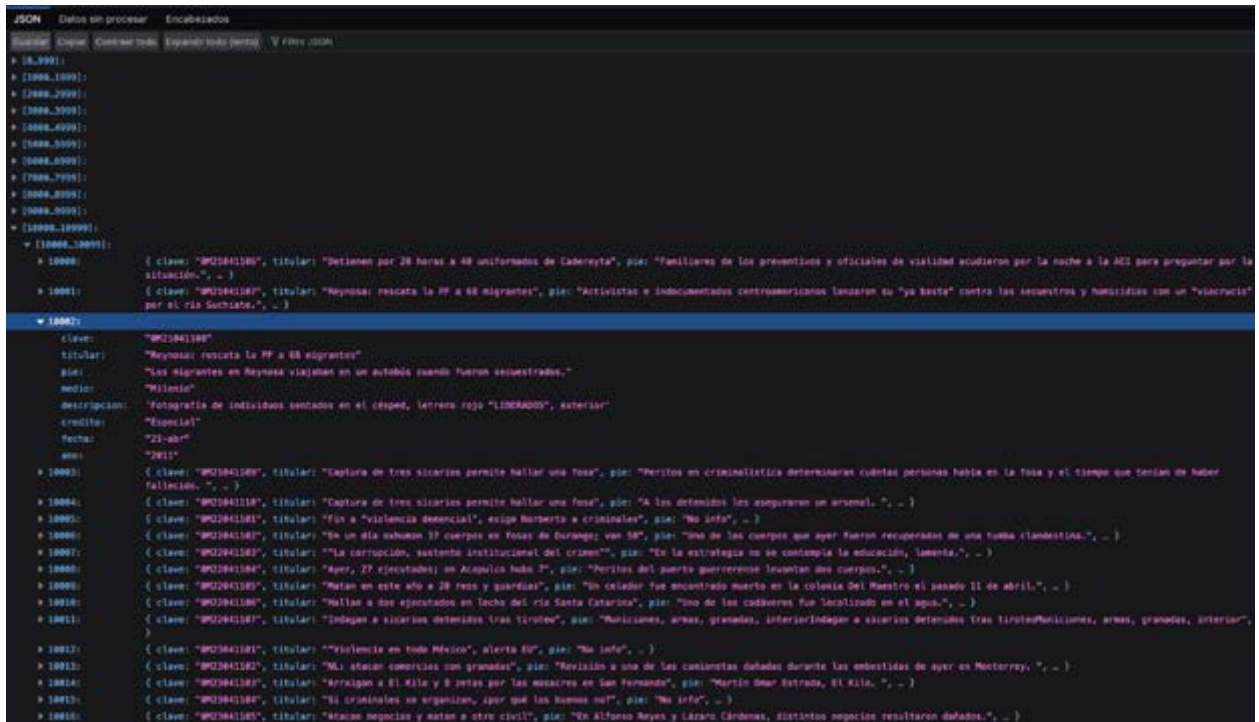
JSON Datos sin procesar Encabezados

Guardar Copiar Contraer todo Expandir todo (lento) Filtrar JSON

▸ [0..999]:
▸ [1000..1999]:
▸ [2000..2999]:
▸ [3000..3999]:
▸ [4000..4999]:
▸ [5000..5999]:
▸ [6000..6999]:
▸ [7000..7999]:
▸ [8000..8999]:
▸ [9000..9999]:
▾ [10000..10999]:
▾ [10000..10099]:
▸ 10000: { clave: "BM21041106", titular: "Detienen por 20 horas a 40 uniformados de Cadereyta", pie: "Familiares de los preventivos y oficiales de vialidad acudieron por la noche a la AEI para preguntar por la situación.", … }
▸ 10001: { clave: "BM21041107", titular: "Reynosa: rescata la PF a 68 migrantes", pie: "Activistas e indocumentados centroamericanos lanzaron su "ya basta" contra los secuestros y homicidios con un "viacrucis" por el río Suchiate.", … }
▾ 10002:
clave: "BM21041108"
titular: "Reynosa: rescata la PF a 68 migrantes"
pie: "Los migrantes en Reynosa viajaban en un autobús cuando fueron secuestrados."
medio: "Milenio"
descripcion: "Fotografía de individuos sentados en el césped, letrero rojo "LIBERADOS", exterior"
credito: "Especial"
fecha: "21-abr"
ano: "2011"
▸ 10003: { clave: "BM21041109", titular: "Captura de tres sicarios permite hallar una fosa", pie: "Peritos en criminalística determinarán cuántas personas había en la fosa y el tiempo que tenían de haber fallecido. ", … }
▸ 10004: { clave: "BM21041110", titular: "Captura de tres sicarios permite hallar una fosa", pie: "A los detenidos les aseguraron un arsenal. ", … }
▸ 10005: { clave: "BM22041101", titular: "Fin a "violencia demencial", exige Norberto a criminales", pie: "No info", … }
▸ 10006: { clave: "BM22041102", titular: "En un día exhuman 37 cuerpos en fosas de Durango; van 58", pie: "Uno de los cuerpos que ayer fueron recuperados de una tumba clandestina.", … }
▸ 10007: { clave: "BM22041103", titular: ""La corrupción, sustento institucional del crimen"", pie: "En la estrategia no se contempla la educación, lamenta.", … }
▸ 10008: { clave: "BM22041104", titular: "Ayer, 27 ejecutados; en Acapulco hubo 7", pie: "Peritos del puerto guerrerense levantan dos cuerpos.", … }
▸ 10009: { clave: "BM22041105", titular: "Matan en este año a 20 reos y guardias", pie: "Un celador fue encontrado muerto en la colonia Del Maestro el pasado 11 de abril.", … }
▸ 10010: { clave: "BM22041106", titular: "Hallan a dos ejecutados en lecho del río Santa Catarina", pie: "Uno de los cadáveres fue localizado en el agua.", … }
▸ 10011: { clave: "BM22041107", titular: "Indagan a sicarios detenidos tras tiroteo", pie: "Municiones, armas, granadas, interiorIndagan a sicarios detenidos tras tiroteoMuniciones, armas, granadas, interior", … }
▸ 10012: { clave: "BM23041101", titular: ""Violencia en todo México", alerta EU", pie: "No info", … }
▸ 10013: { clave: "BM23041102", titular: "NL: atacan comercios con granadas", pie: "Revisión a una de las camionetas dañadas durante las embestidas de ayer en Monterrey. ", … }
▸ 10014: { clave: "BM23041103", titular: "Arraigan a El Kilo y 8 zetas por las masacres en San Fernando", pie: "Martín Omar Estrada, El Kilo. ", … }
▸ 10015: { clave: "BM23041104", titular: "Si criminales se organizan, ¿por qué los buenos no?", pie: "No info", … }
▸ 10016: { clave: "BM23041105", titular: "Atacan negocios y matan a otro civil", pie: "En Alfonso Reyes y Lázaro Cárdenas, distintos negocios resultaron dañados.", … }